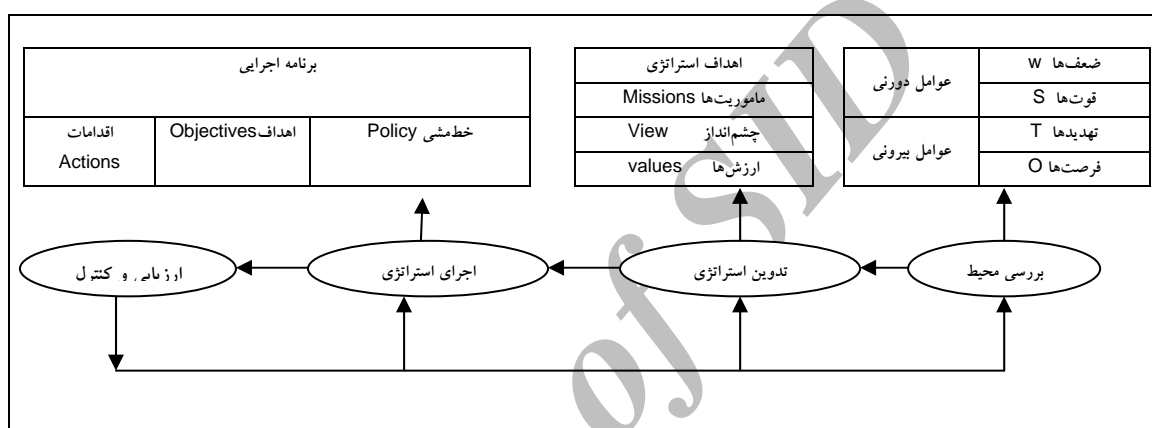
| برنامه اجرایی | | |
|---|---|---|
| اقدامات Actions | اهدافObjectives | خط‌مشی Policy |

| اهداف استراتژی |
|---|
| ماموریت‌ها Missions |
| چشم‌انداز View |
| ارزش‌ها values |

| عوامل دورنی | ضعف‌ها W |
|---|---|
| | قوت‌ها S |
| عوامل بیرونی | تهدیدها T |
| | فرصت‌ها O |

ارزیابی و کنترل

اجرای استراتژی

تدوین استراتژی

بررسی محیط

ofSID